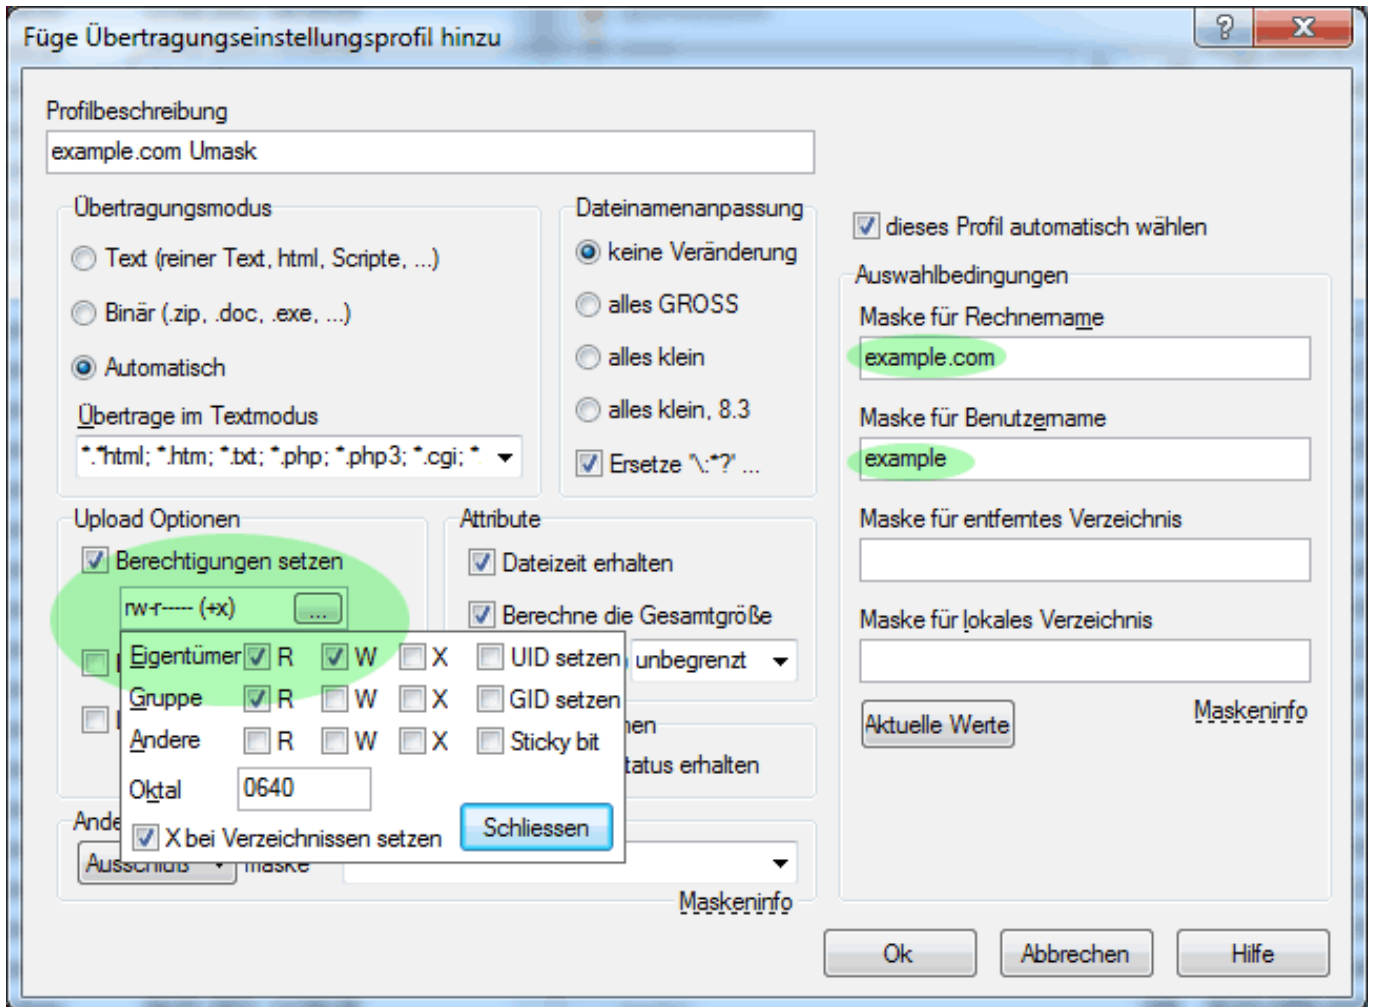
Füge Übertragungseinstellungsprofil hinzu

?

X

Profilbeschreibung

example.com Umask

Übertragungsmodus

Text (reiner Text, html, Scripte, ...)

Binär (.zip, .doc, .exe, ...)

Automatisch

Übertrage im Textmodus

*.*html; *.htm; *.txt; *.php; *.php3; *.cgi; *

Dateinamenanpassung

keine Veränderung

alles GROSS

alles klein

alles klein, 8.3

Ersetze '\:*?' ...

dieses Profil automatisch wählen

Auswahlbedingungen

Maske für Rechnername

example.com

Maske für Benutzername

example

Maske für entferntes Verzeichnis

Maske für lokales Verzeichnis

Aktuelle Werte

Maskeninfo

Upload Optionen

Berechtigungen setzen

rw-r----- (+x)

...

Attribute

Dateizeit erhalten

Berechne die Gesamtgröße

unbegrenzt

Eigentümer R W X UID setzen

Gruppe R W X GID setzen

Andere R W X Sticky bit

Oktal

0640

X bei Verzeichnissen setzen

Schliessen

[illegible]en

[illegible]tatus erhalten

Ande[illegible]

Ausschluss

maske

Maskeninfo

Ok

Abbrechen

Hilfe